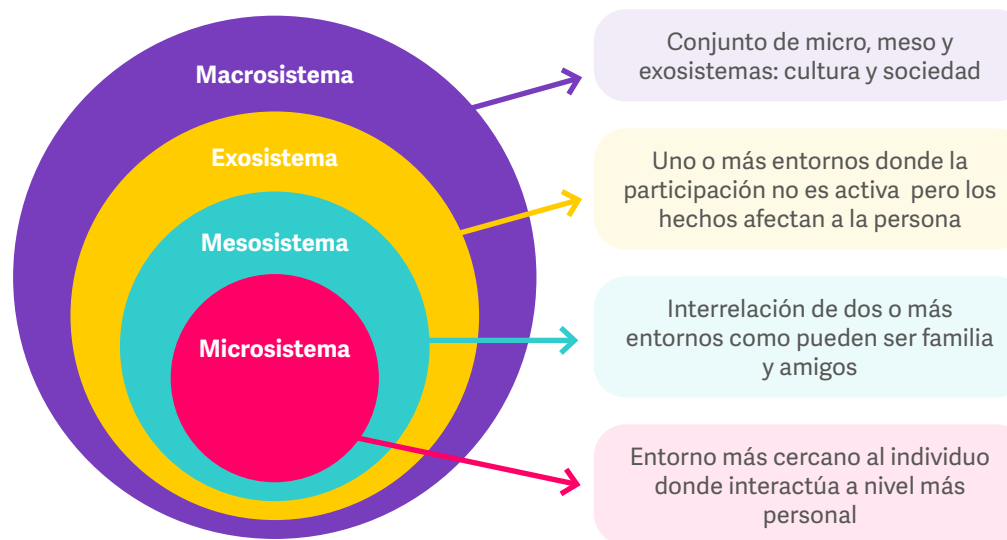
Macrosistema

Exosistema

Mesosistema

Microsistema

Conjunto de micro, meso y exosistemas: cultura y sociedad

Uno o más entornos donde la participación no es activa pero los hechos afectan a la persona

Interrelación de dos o más entornos como pueden ser familia y amigos

Entorno más cercano al individuo donde interactúa a nivel más personal